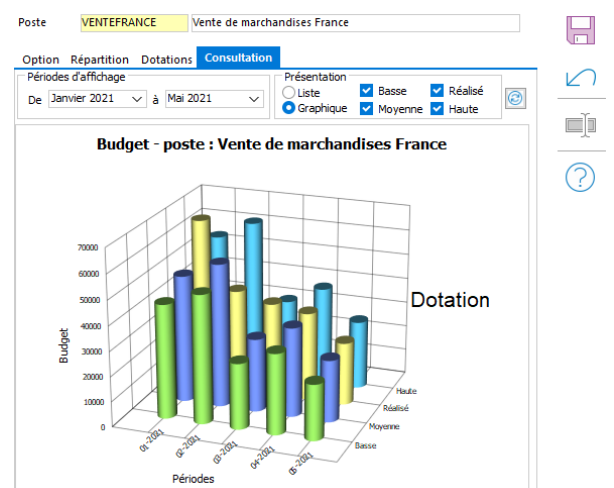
Poste VENTEFRANCE Vente de marchandises France

Option Répartition Dotations Consultation

Périodes d'affichage
De Janvier 2021 à Mai 2021

Présentation
Liste
Graphique
Basse
Moyenne
Réalisé
Haute

Budget - poste : Vente de marchandises France

Dotation

70000
60000
50000
40000
30000
20000
10000
0

Budget

01-2021
02-2021
03-2021
04-2021
05-2021

Périodes

Haute
Réalisé
Moyenne
Basse